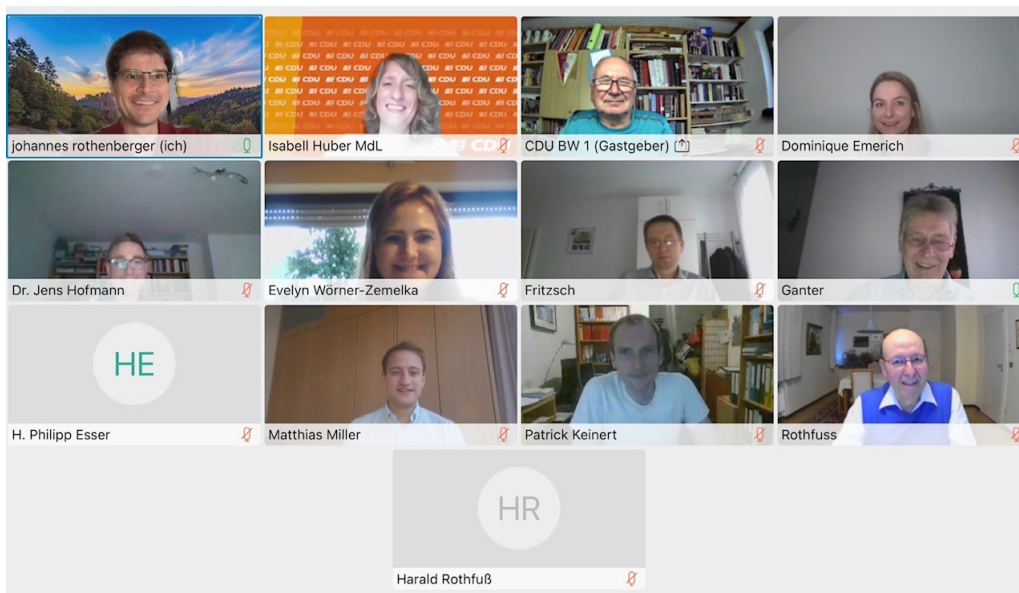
johannes rothenberger (ich)
Isabell Huber MdL
CDU BW 1 (Gastgeber)
Dominique Emerich
Dr. Jens Hofmann
Evelyn Wörner-Zemelka
Fritzsch
Ganter
HE
H. Philipp Esser
Matthias Miller
Patrick Keinert
Rothfuss
HR
Harald Rothfuß